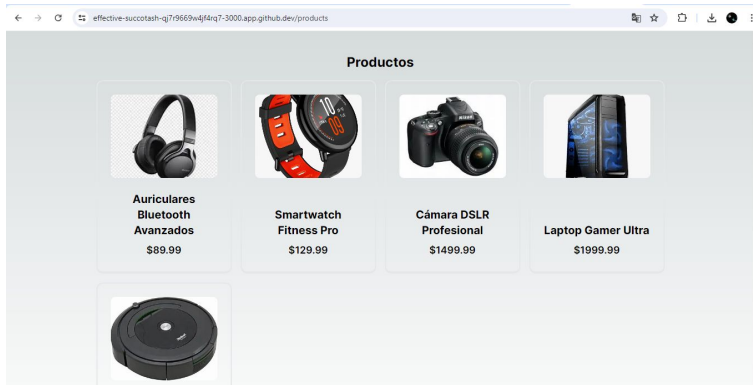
effective-succotash-qj7r9669w4jf4rq7-3000.app.github.dev/products

Productos

Auriculares Bluetooth Avanzados
$89.99

Smartwatch Fitness Pro
$129.99

Cámara DSLR Profesional
$1499.99

Laptop Gamer Ultra
$1999.99